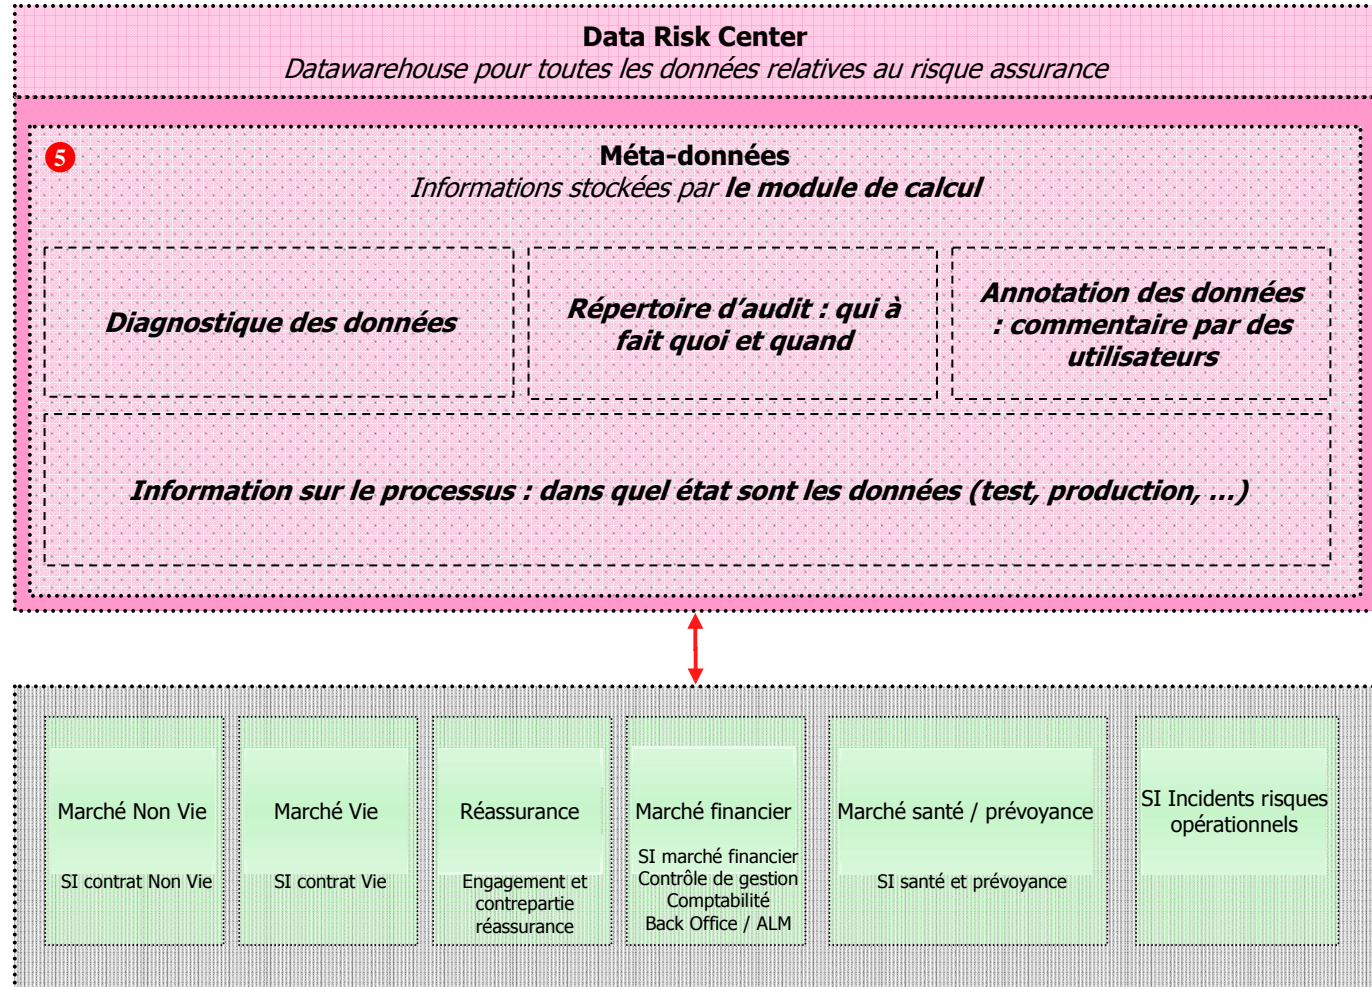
Data Risk Center
Datawarehouse pour toutes les données relatives au risque assurance

5

Méta-données
Informations stockées par le module de calcul

Diagnostique des données

Répertoire d'audit : qui à fait quoi et quand

Annotation des données : commentaire par des utilisateurs

Information sur le processus : dans quel état sont les données (test, production, …)

Marché Non Vie

SI contrat Non Vie

Marché Vie

SI contrat Vie

Réassurance

Engagement et contrepartie réassurance

Marché financier

SI marché financier
Contrôle de gestion
Comptabilité
Back Office / ALM

Marché santé / prévoyance

SI santé et prévoyance

SI Incidents risques opérationnels